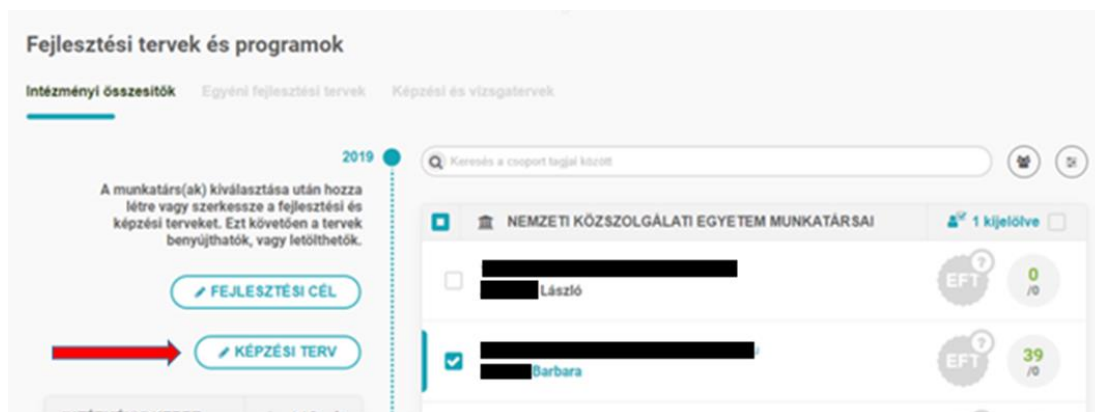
Fejlesztési tervek és programok

Intézményi összesítők  Egyéni fejlesztési tervek  Képzési és vizsgatervek

2019

A munkatárs(ak) kiválasztása után hozza létre vagy szerkessze a fejlesztési és képzési terveket. Ezt követően a tervek benyújthatók, vagy letölthetők.

FEJLESZTÉSI CÉL

KÉPZÉSI TERV

Keresés a csoport tagjai között

NEMZETI KÖZSZOLGÁLATI EGYETEM MUNKATÁRSAI

1 kijelölve

László

EFT

0
/0

Barbara

EFT

39
/0